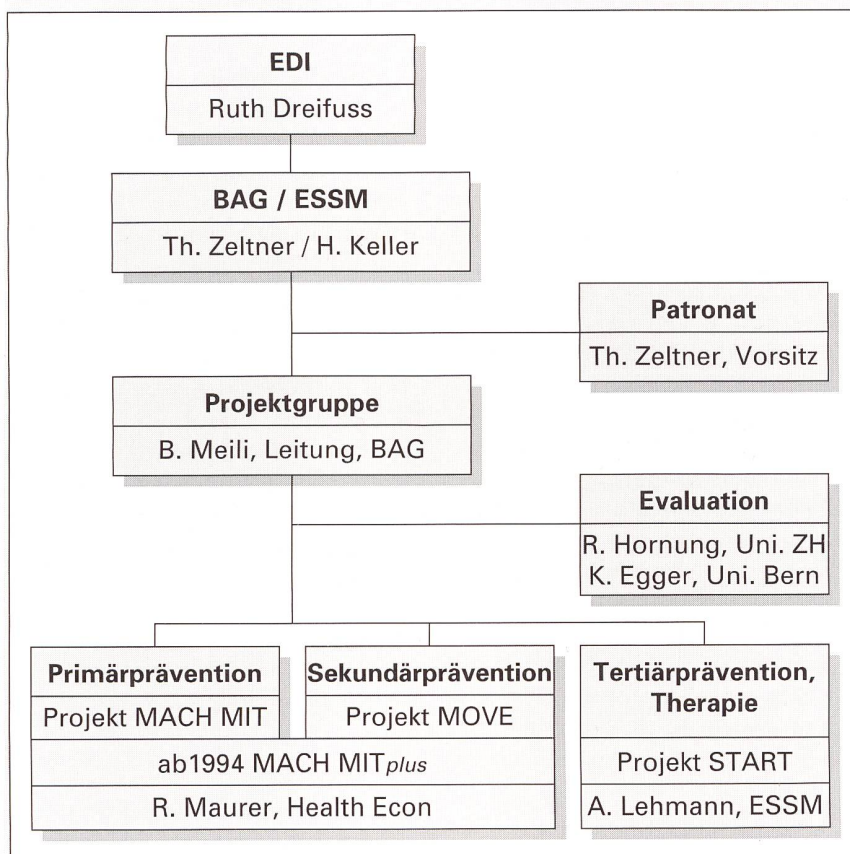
EDI
Ruth Dreifuss

BAG / ESSM
Th. Zeltner / H. Keller

Patronat
Th. Zeltner, Vorsitz

Projektgruppe
B. Meili, Leitung, BAG

Evaluation
R. Hornung, Uni. ZH
K. Egger, Uni. Bern

Primärprävention
Projekt MACH MIT

Sekundärprävention
Projekt MOVE

ab1994 MACH MIT*plus*
R. Maurer, Health Econ

Tertiärprävention, Therapie
Projekt START
A. Lehmann, ESSM